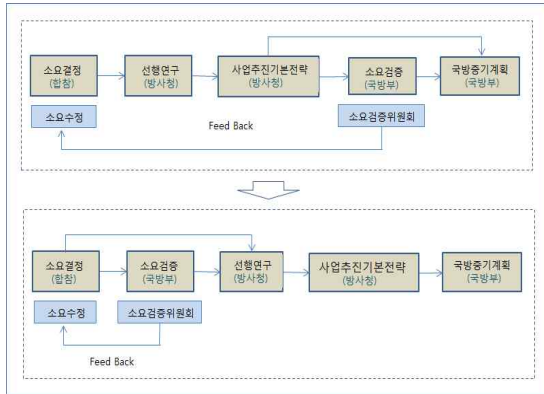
소요결정
(합참)

선행연구
(방사청)

사업추진기본전략
(방사청)

소요검증
(국방부)

국방중기계획
(국방부)

소요수정

Feed Back

소요검증위원회

소요결정
(합참)

소요검증
(국방부)

선행연구
(방사청)

사업추진기본전략
(방사청)

국방중기계획
(국방부)

소요수정

소요검증위원회

Feed Back